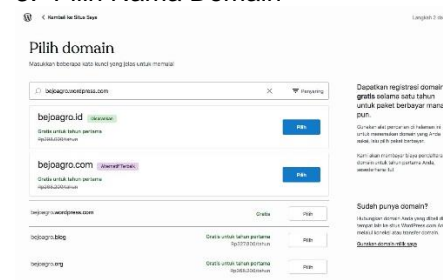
3. Pilih Nama Domain

< Kembali ke Situs Saya

Langkah 3 dari

Pilih domain

Masukkan beberapa kata kunci yang jelas untuk memulai

bejoagro.wordpress.com

Penyaring

bejoagro.id Disarankan

Gratis untuk tahun pertama

Rp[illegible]/tahun

Pilih

bejoagro.com Alternatif Terbaik

Gratis untuk tahun pertama

Rp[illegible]/tahun

Pilih

bejoagro.wordpress.com

Gratis

Pilih

bejoagro.blog

Gratis untuk tahun pertama

Rp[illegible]/tahun

Pilih

bejoagro.org

Gratis untuk tahun pertama

Rp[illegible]/tahun

Pilih

Dapatkan registrasi domain gratis selama satu tahun untuk paket berbayar mana pun.

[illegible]

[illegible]

Sudah punya domain?

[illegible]

Gunakan domain milik saya